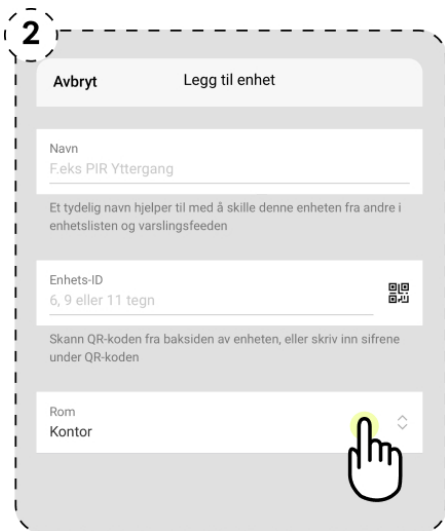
2

Avbryt

Legg til enhet

Navn
F.eks PIR Yttergang

Et tydelig navn hjelper til med å skille denne enheten fra andre i enhetslisten og varslingsfeeden

Enhets-ID
6, 9 eller 11 tegn

Skann QR-koden fra baksiden av enheten, eller skriv inn sifrene under QR-koden

Rom
Kontor